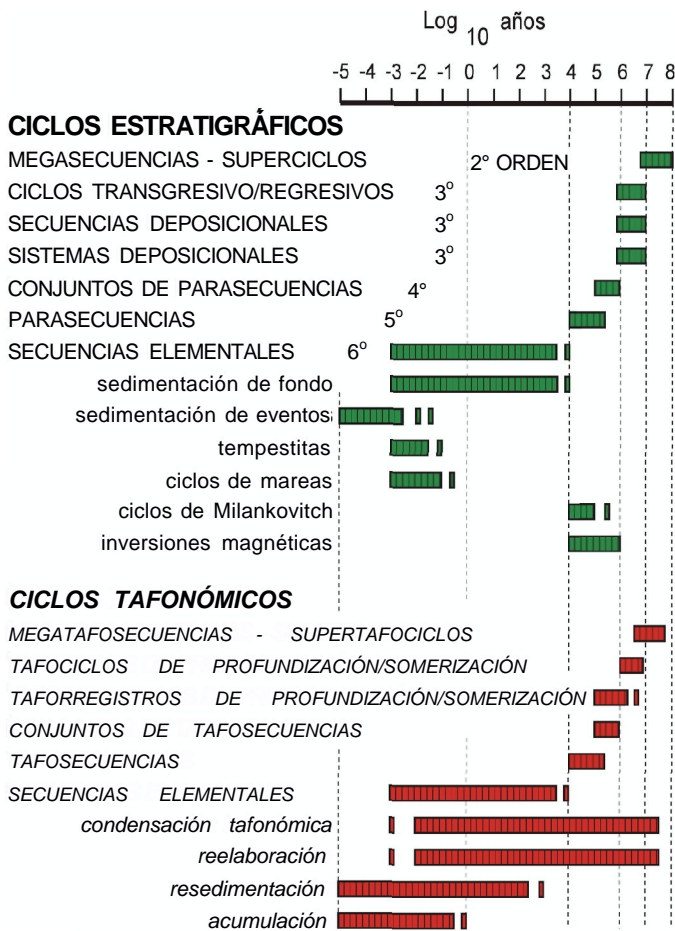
Log $_{10}$ años

-5 -4 -3 -2 -1 0 1 2 3 4 5 6 7 8

CICLOS ESTRATIGRÁFICOS
MEGASECUENCIAS - SUPERCICLOS 2° ORDEN
CICLOS TRANSGRESIVO/REGRESIVOS 3°
SECUENCIAS DEPOSICIONALES 3°
SISTEMAS DEPOSICIONALES 3°
CONJUNTOS DE PARASECUENCIAS 4°
PARASECUENCIAS 5°
SECUENCIAS ELEMENTALES 6°
sedimentación de fondo
sedimentación de eventos
tempestitas
ciclos de mareas
ciclos de Milankovitch
inversiones magnéticas

CICLOS TAFONÓMICOS
MEGATAFOSECUENCIAS - SUPERTAFOCICLOS
TAFOCICLOS DE PROFUNDIZACIÓN/SOMERIZACIÓN
TAFORREGISTROS DE PROFUNDIZACIÓN/SOMERIZACIÓN
CONJUNTOS DE TAFOSECUENCIAS
TAFOSECUENCIAS
SECUENCIAS ELEMENTALES
condensación tafonómica
reelaboración
resedimentación
acumulación